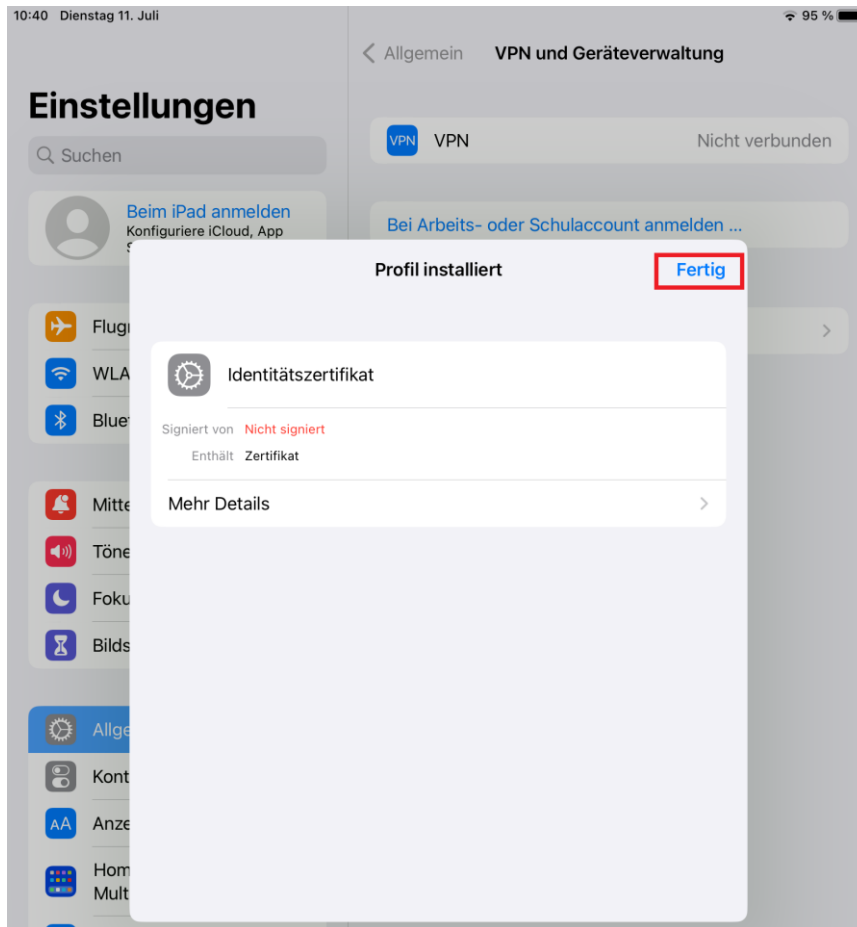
10:40 Dienstag 11. Juli

95 %

Einstellungen

Suchen

Beim iPad anmelden
Konfiguriere iCloud, App

Flug

WLA

Blue

Mitte

Töne

Foku

Bilds

Allge

Kont

Anze

Hom
Mult

Allgemein

VPN und Geräteverwaltung

VPN

VPN

Nicht verbunden

Bei Arbeits- oder Schulaccount anmelden ...

Profil installiert

Fertig

Identitätszertifikat

Signiert von Nicht signiert

Enthält Zertifikat

Mehr Details